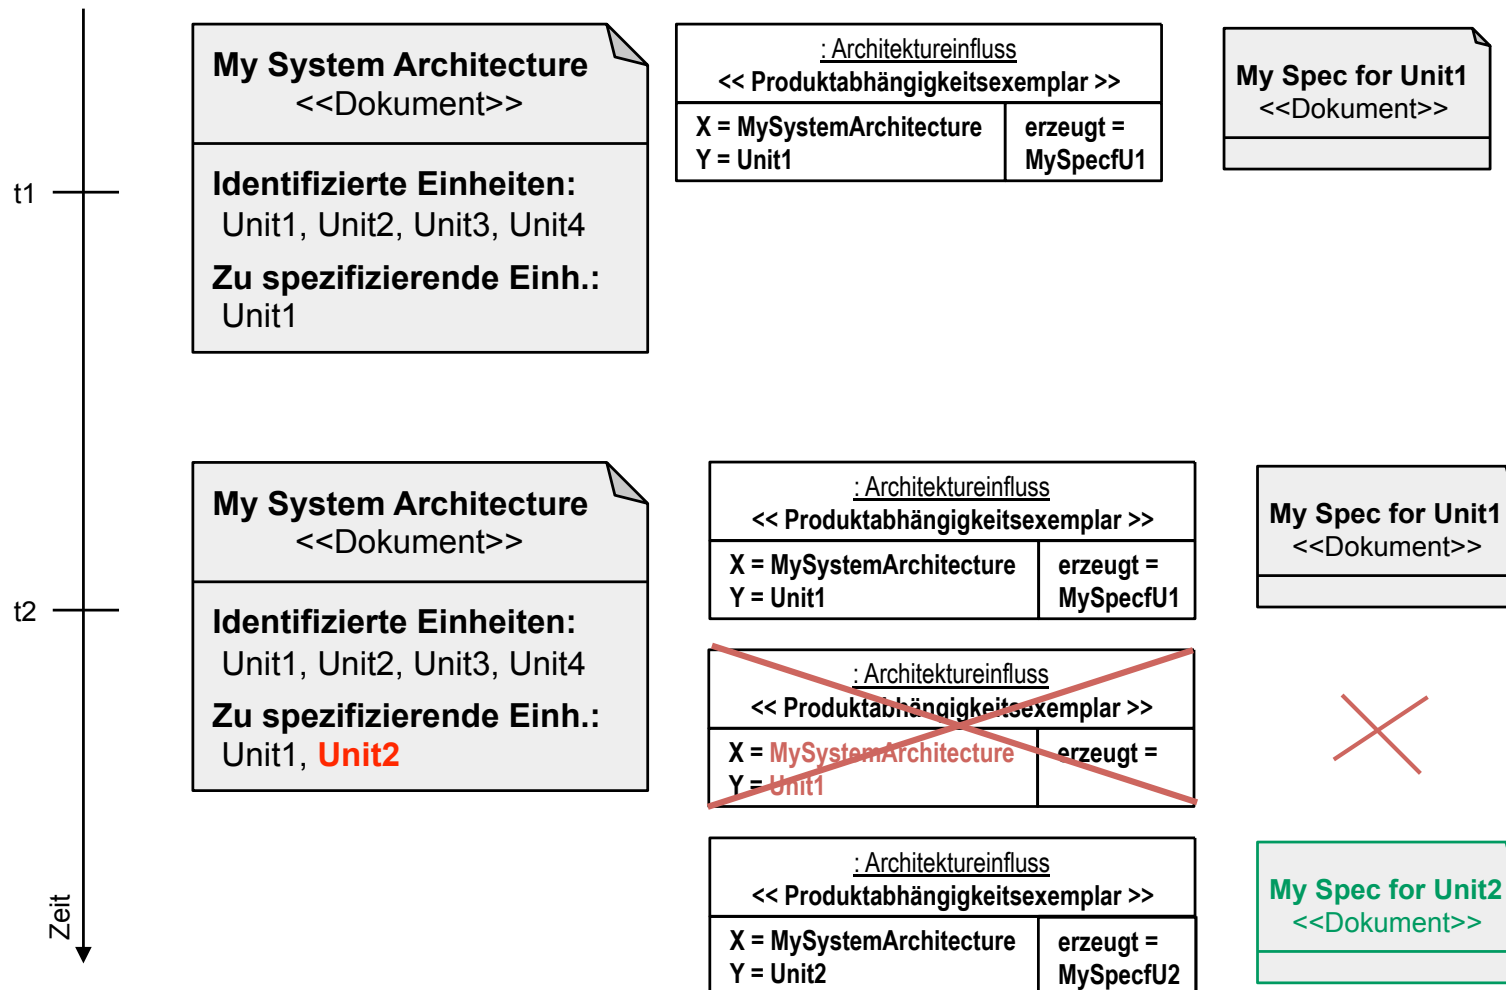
t1

t2

Zeit

My System Architecture
<<Dokument>>

Identifizierte Einheiten:
Unit1, Unit2, Unit3, Unit4

Zu spezifizierende Einh.:
Unit1

: Architektureinfluss
<< Produktabhängigkeitsexemplar >>

X = MySystemArchitecture
Y = Unit1

erzeugt =
MySpecfU1

My Spec for Unit1
<<Dokument>>

My System Architecture
<<Dokument>>

Identifizierte Einheiten:
Unit1, Unit2, Unit3, Unit4

Zu spezifizierende Einh.:
Unit1, Unit2

: Architektureinfluss
<< Produktabhängigkeitsexemplar >>

X = MySystemArchitecture
Y = Unit1

erzeugt =
MySpecfU1

My Spec for Unit1
<<Dokument>>

: Architektureinfluss
<< Produktabhängigkeitsexemplar >>

X = MySystemArchitecture
Y = Unit1

erzeugt =

: Architektureinfluss
<< Produktabhängigkeitsexemplar >>

X = MySystemArchitecture
Y = Unit2

erzeugt =
MySpecfU2

My Spec for Unit2
<<Dokument>>